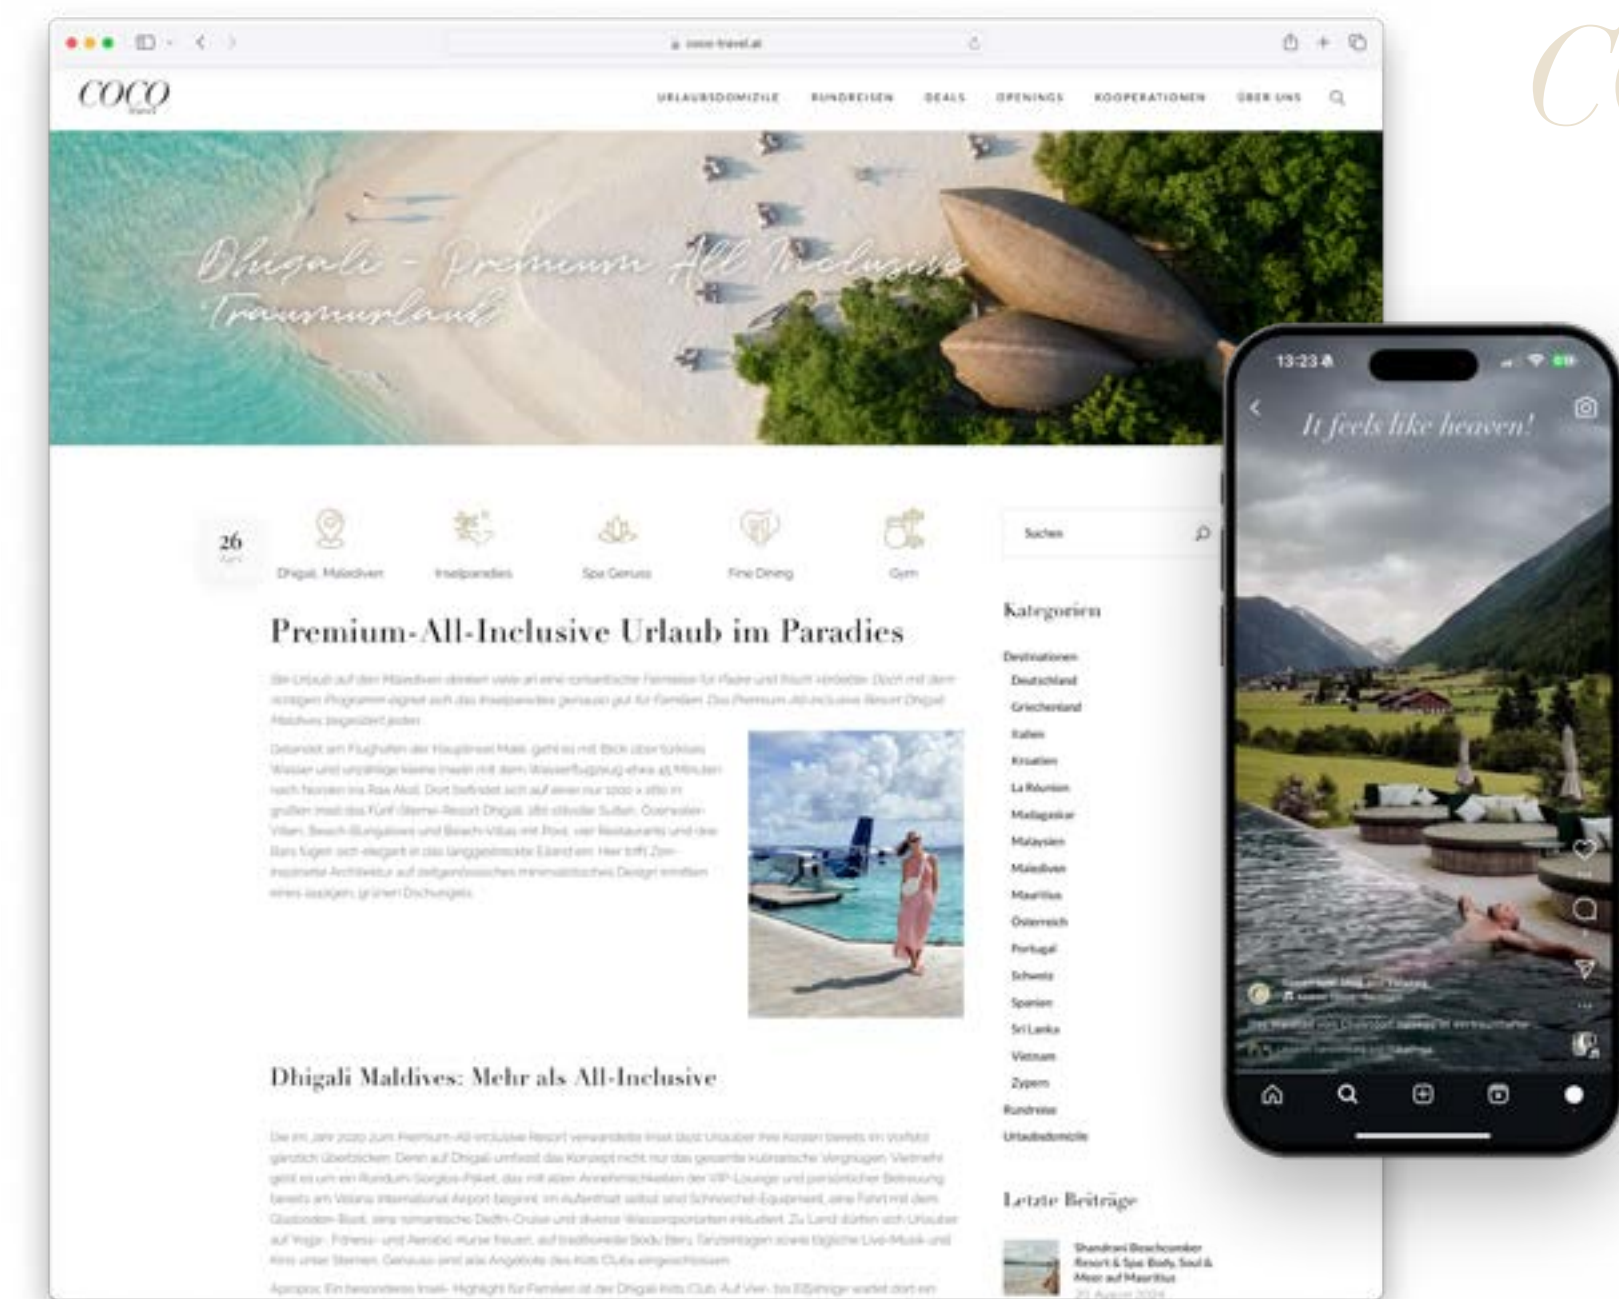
coco-travel.at

COCO travel

URLAUBSDOMIZILE RUNDREISEN DEALS OPENINGS KOOPERATIONEN ÜBER UNS

Dhigali - Premium All Inclusive Traumurlaub

26 Juni

Dhigali, Malediven Inselparadies Spa Genuss Fine Dining Gym

Premium-All-Inclusive Urlaub im Paradies

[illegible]

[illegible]

Dhigali Maldives: Mehr als All-Inclusive

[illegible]

Suchen

Kategorien

Destinationen
Deutschland
Griechenland
Italien
Kroatien
La Réunion
Madagaskar
Malaysien
Malediven
Mauritius
Österreich
Portugal
Schweiz
Spanien
Sri Lanka
Vietnam
Zypern
Rundreise
Urlaubsdomizile

Letzte Beiträge

Shandrani Beachcomber Resort & Spa: Body, Soul & Meer auf Mauritius
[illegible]

13:23

It feels like heaven!

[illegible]

Co